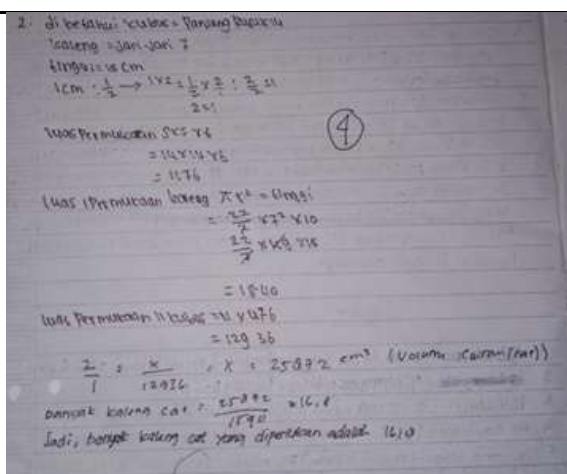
2. di ketahui : kubus = Panjang Rusuk 14
kaleng = Jari-Jari 7
tinggi = 10 cm
1 cm : $\frac{1}{2}$ → $1 \times 2 = \frac{1}{2} \times \frac{2}{2} = \frac{2}{2}$ 21
2 : 1

luas Permukaan $S \times S \times 6$
$= 14 \times 14 \times 6$
$= 1176$

luas Permukaan kaleng $\pi r^2 \times$ tinggi
$= \frac{22}{7} \times 7^2 \times 10$
$\frac{22}{7} \times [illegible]$

④

$= 1540$

luas Permukaan 11 kubus = $11 \times 1176$
$= 129 36$

$\frac{2}{1} = \frac{x}{12936}$ , $x = 25872$ cm³ (Volume Cairan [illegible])

banyak kaleng cat = $\frac{25872}{1540}$ = 16,8

Jadi, banyak kaleng cat yang diperlukan adalah 16,8